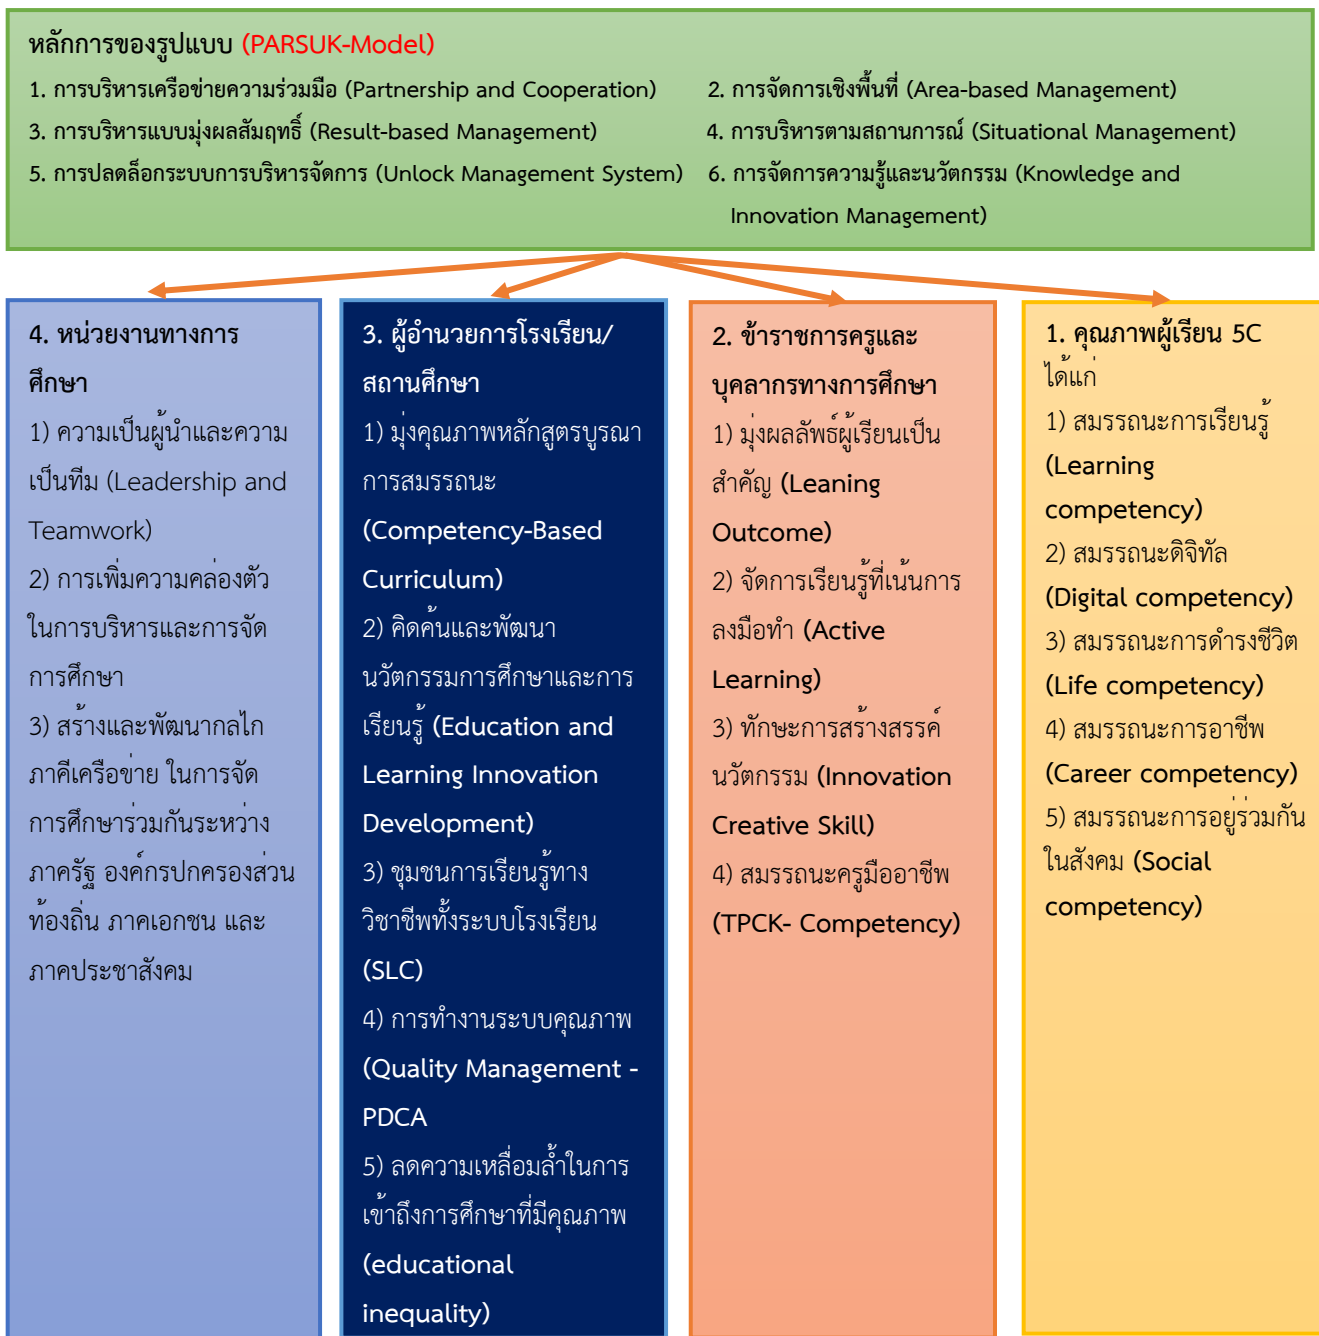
หลักการของรูปแบบ (PARSUK-Model)

1. การบริหารเครือข่ายความร่วมมือ (Partnership and Cooperation)

2. การจัดการเชิงพื้นที่ (Area-based Management)

3. การบริหารแบบมุ่งผลสัมฤทธิ์ (Result-based Management)

4. การบริหารตามสถานการณ์ (Situational Management)

5. การปลดล็อกระบบการบริหารจัดการ (Unlock Management System)

6. การจัดการความรู้และนวัตกรรม (Knowledge and Innovation Management)

4. หน่วยงานทางการศึกษา

1) ความเป็นผู้นำและความเป็นทีม (Leadership and Teamwork)

2) การเพิ่มความคล่องตัวในการบริหารและการจัดการศึกษา

3) สร้างและพัฒนากลไกภาคีเครือข่าย ในการจัดการศึกษาร่วมกันระหว่างภาครัฐ องค์กรปกครองส่วนท้องถิ่น ภาคเอกชน และภาคประชาสังคม

3. ผู้อำนวยการโรงเรียน/สถานศึกษา

1) มุ่งคุณภาพหลักสูตรบูรณาการสมรรถนะ (Competency-Based Curriculum)

2) คิดค้นและพัฒนานวัตกรรมการศึกษาและการเรียนรู้ (Education and Learning Innovation Development)

3) ชุมชนการเรียนรู้ทางวิชาชีพทั้งระบบโรงเรียน (SLC)

4) การทำงานระบบคุณภาพ (Quality Management - PDCA

5) ลดความเหลื่อมล้ำในการเข้าถึงการศึกษาที่มีคุณภาพ (educational inequality)

2. ข้าราชการครูและบุคลากรทางการศึกษา

1) มุ่งผลลัพธ์ผู้เรียนเป็นสำคัญ (Leaning Outcome)

2) จัดการเรียนรู้ที่เน้นการลงมือทำ (Active Learning)

3) ทักษะการสร้างสรรค์นวัตกรรม (Innovation Creative Skill)

4) สมรรถนะครูมืออาชีพ (TPCK- Competency)

1. คุณภาพผู้เรียน 5C ได้แก่

1) สมรรถนะการเรียนรู้ (Learning competency)

2) สมรรถนะดิจิทัล (Digital competency)

3) สมรรถนะการดำรงชีวิต (Life competency)

4) สมรรถนะการอาชีพ (Career competency)

5) สมรรถนะการอยู่ร่วมกันในสังคม (Social competency)